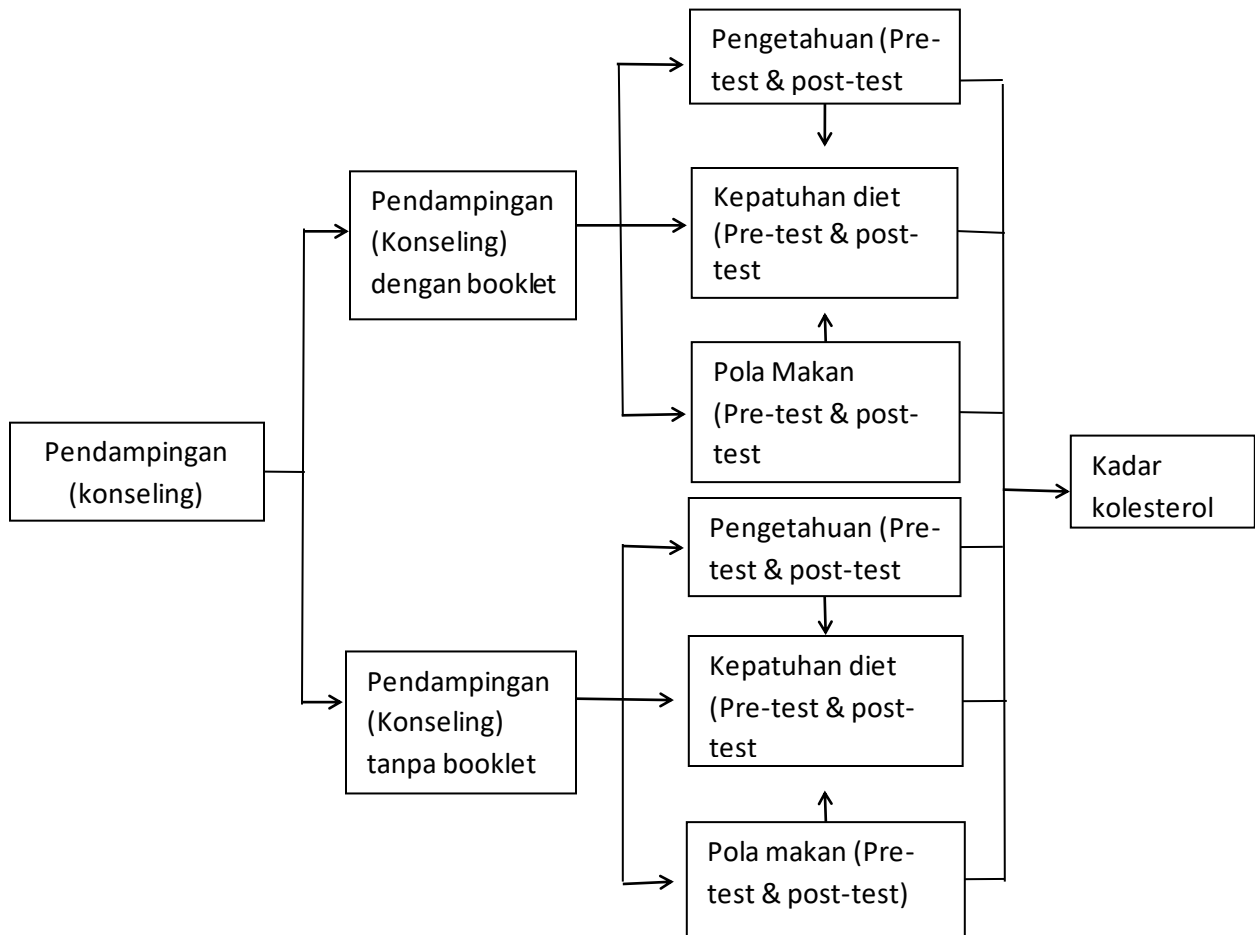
Pendampingan (konseling)

Pendampingan (Konseling) dengan booklet

Pengetahuan (Pre-test & post-test

Kepatuhan diet (Pre-test & post-test

Pola Makan (Pre-test & post-test

Pendampingan (Konseling) tanpa booklet

Pengetahuan (Pre-test & post-test

Kepatuhan diet (Pre-test & post-test

Pola makan (Pre-test & post-test)

Kadar kolesterol